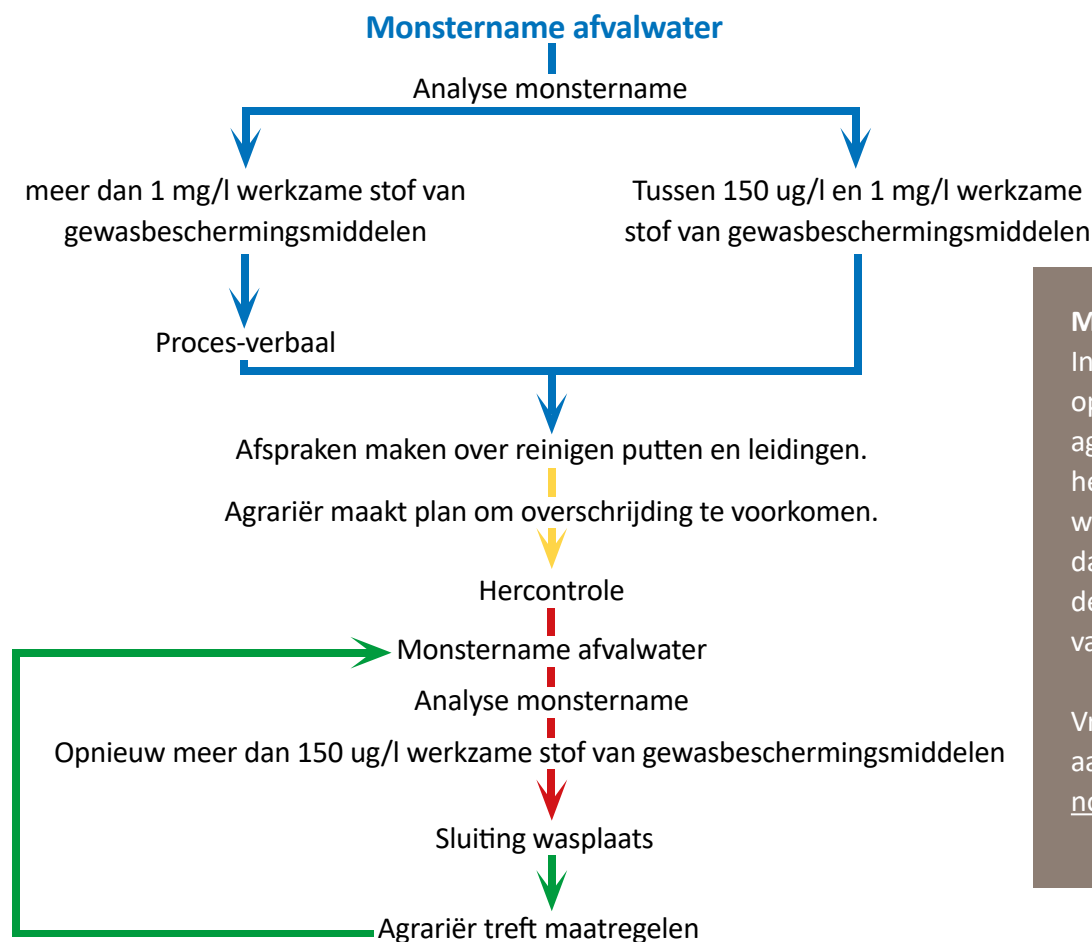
Monstername afvalwater

Analyse monstername

meer dan 1 mg/l werkzame stof van gewasbeschermingsmiddelen

Tussen 150 ug/l en 1 mg/l werkzame stof van gewasbeschermingsmiddelen

Proces-verbaal

Afspraken maken over reinigen putten en leidingen.

Agrariër maakt plan om overschrijding te voorkomen.

Hercontrole

Monstername afvalwater

Analyse monstername

Opnieuw meer dan 150 ug/l werkzame stof van gewasbeschermingsmiddelen

Sluiting wasplaats

Agrariër treft maatregelen

M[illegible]
In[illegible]
op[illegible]
ag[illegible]
he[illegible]
w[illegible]
da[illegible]
de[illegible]
va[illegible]

Vr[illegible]
aa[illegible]
no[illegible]